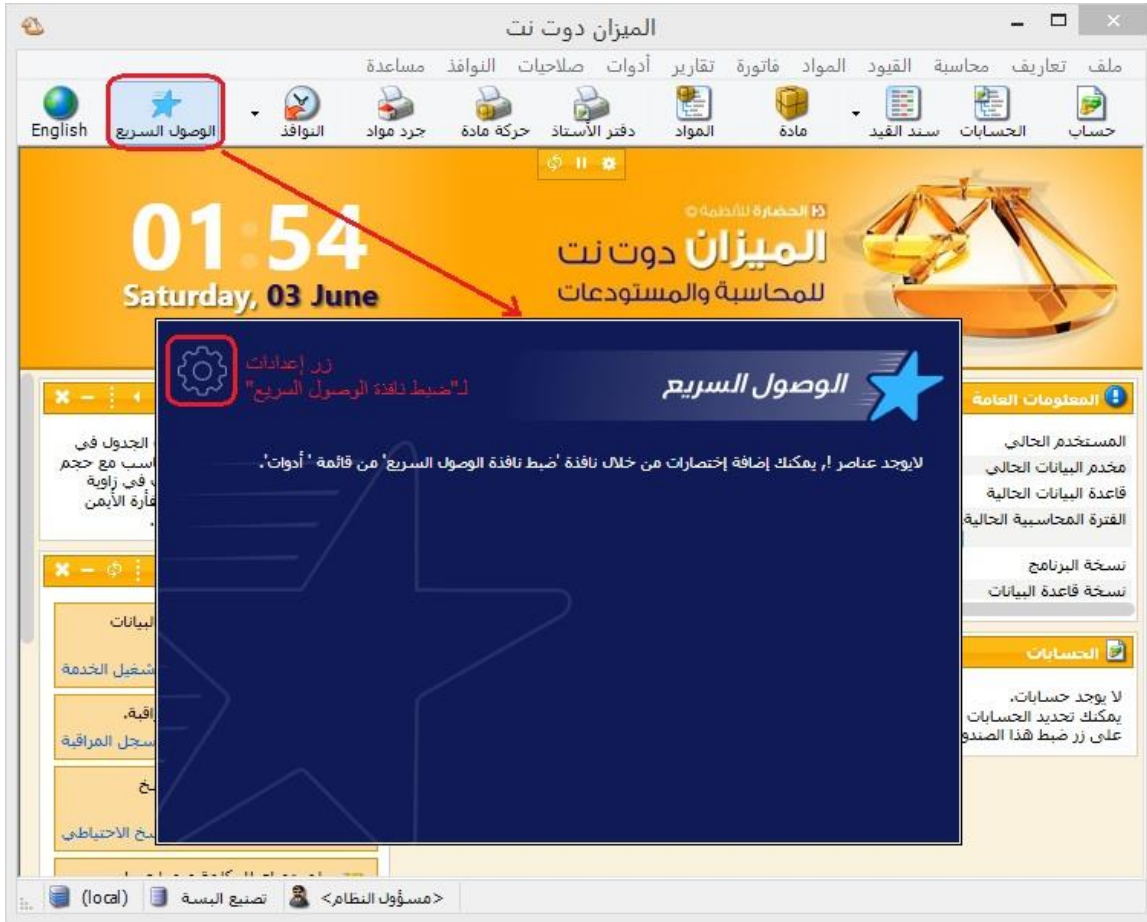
الميزان دوت نت

ملف تعاريف محاسبة القيود المواد فاتورة تقارير أدوات صلاحيات النوافذ مساعدة

حساب الحسابات سند القيد مادة المواد دفتر الأستاذ حركة مادة جرد مواد النوافذ الوصول السريع English

01:54
Saturday, 03 June

الحضارة للأنظمة
الميزان دوت نت
للمحاسبة والمستودعات

زر إعدادات
لـ"ضبط نافذة الوصول السريع"

الوصول السريع

لايوجد عناصر !, يمكنك إضافة إختصارات من خلال نافذة 'ضبط نافذة الوصول السريع' من قائمة ' أدوات'.

المعلومات العامة
المستخدم الحالي
مخدم البيانات الحالي
قاعدة البيانات الحالية
الفترة المحاسبية الحالية
نسخة البرنامج
نسخة قاعدة البيانات

الحسابات
لا يوجد حسابات.
يمكنك تحديد الحسابات
على زر ضبط هذا الصندو

الجدول في
اسب مع حجم
في زاوية
فأرة الأيمن

البيانات
شغيل الخدمة
راقبة.
سجل المراقبة
خ
سخ الاحتياطي

(local) تصنيع البسة <مسؤول النظام>